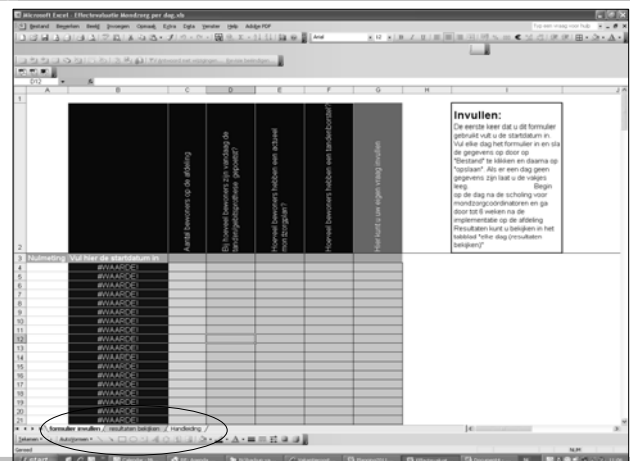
Microsoft Excel - Effectevaluatie Mondzorg per dag.xls

Bestand Bewerken Beeld Invoegen Opmaak Extra Data Venster Help Adobe PDF

Typ een vraag voor hulp

Arial 12

D12

Aantal bewoners op de afdeling

Bij hoeveel bewoners zijn vandaag de tandvleesgebieden gepoetst?

Hoeveel bewoners hebben een actueel mondzorgplan?

Hoeveel bewoners hebben een tandenborstel?

Hier kunt u uw eigen vraag invullen

Invullen:
De eerste keer dat u dit formulier gebruikt vult u de startdatum in. Vul elke dag het formulier in en sla de gegevens op door op "Bestand" te klikken en daarna op "opslaan". Als er een dag geen gegevens zijn laat u de vakjes leeg. Begin op de dag na de scholing voor mondzorgcoördinatoren en ga door tot 6 weken na de implementatie op de afdeling. Resultaten kunt u bekijken in het tabblad "elke dag (resultaten bekijken)"

| | A | B |
|---|---|---|
| 3 | Nulmeting | Vul hier de startdatum in |
| 4 | | #WAARDE! |
| 5 | | #WAARDE! |
| 6 | | #WAARDE! |
| 7 | | #WAARDE! |
| 8 | | #WAARDE! |
| 9 | | #WAARDE! |
| 10 | | #WAARDE! |
| 11 | | #WAARDE! |
| 12 | | #WAARDE! |
| 13 | | #WAARDE! |
| 14 | | #WAARDE! |
| 15 | | #WAARDE! |
| 16 | | #WAARDE! |
| 17 | | #WAARDE! |
| 18 | | #WAARDE! |
| 19 | | #WAARDE! |
| 20 | | #WAARDE! |
| 21 | | #WAARDE! |

formulier invullen / resultaten bekijken / Handleiding

Tekenen AutoVormen

Gereed NUM

Start